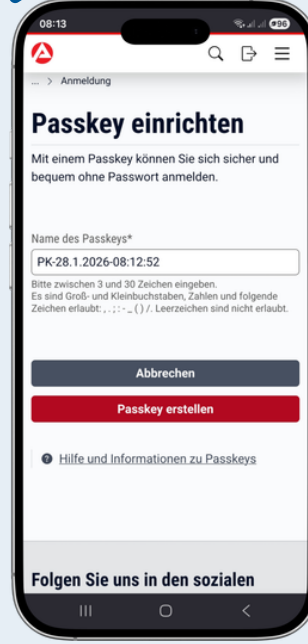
08:13

96

... > Anmeldung

Passkey einrichten

Mit einem Passkey können Sie sich sicher und bequem ohne Passwort anmelden.

Name des Passkeys*

PK-28.1.2026-08:12:52

Bitte zwischen 3 und 30 Zeichen eingeben.
Es sind Groß- und Kleinbuchstaben, Zahlen und folgende Zeichen erlaubt: , . ; : - _ ( ) /. Leerzeichen sind nicht erlaubt.

Abbrechen

Passkey erstellen

Hilfe und Informationen zu Passkeys

Folgen Sie uns in den sozialen